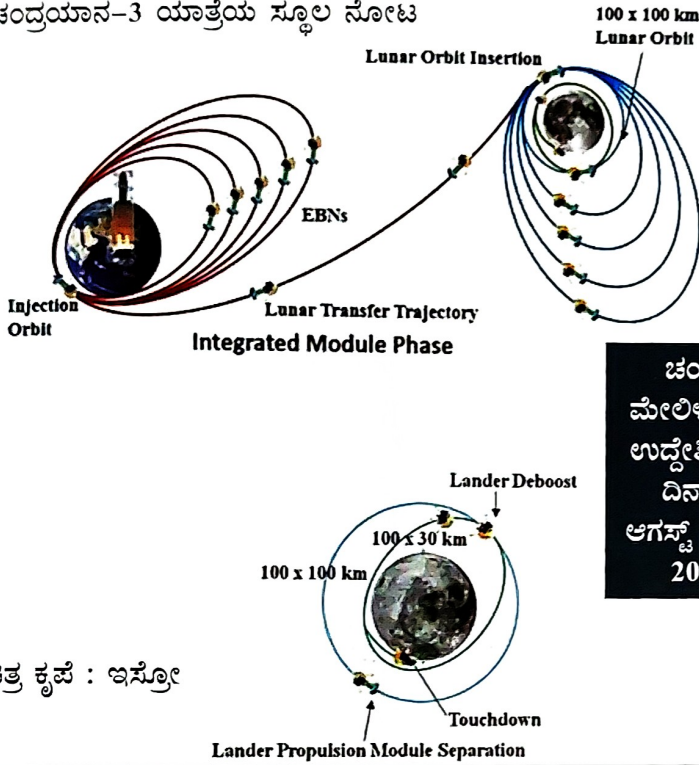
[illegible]ಂದ್ರಯಾನ–3 ಯಾತ್ರೆಯ ಸ್ಥೂಲ ನೋಟ

100 x 100 km
Lunar Orbit

Lunar Orbit Insertion

EBNs

Injection Orbit

Lunar Transfer Trajectory

Integrated Module Phase

ಚಂ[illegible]
ಮೇಲೀ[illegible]
ಉದ್ದೇಶಿ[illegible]
ದಿನ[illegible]
ಆಗಸ್ಟ್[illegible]
20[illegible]

Lander Deboost

100 x 30 km

100 x 100 km

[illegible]ತ್ರ ಕೃಪೆ : ಇಸ್ರೋ

Touchdown

Lander Propulsion Module Separation